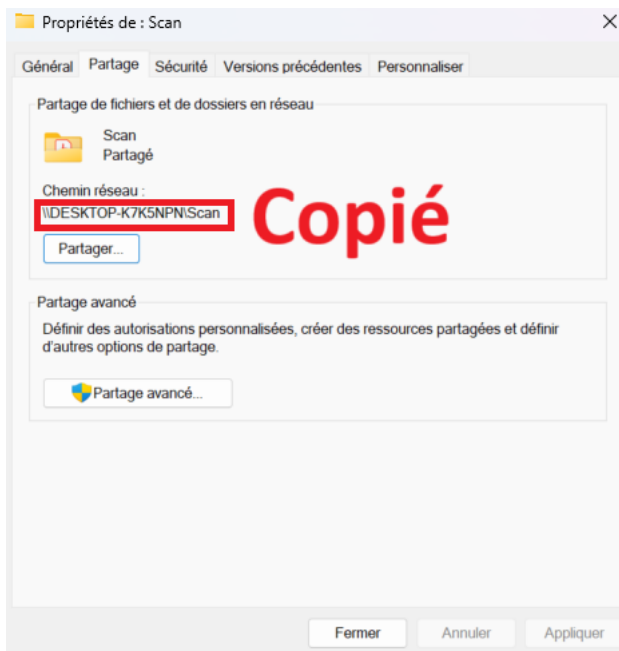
Propriétés de : Scan

Général | Partage | Sécurité | Versions précédentes | Personnaliser

Partage de fichiers et de dossiers en réseau

Scan
Partagé

Chemin réseau :
\\DESKTOP-K7K5NPN\Scan

Copié

Partager...

Partage avancé

Définir des autorisations personnalisées, créer des ressources partagées et définir d'autres options de partage.

Partage avancé...

Fermer | Annuler | Appliquer